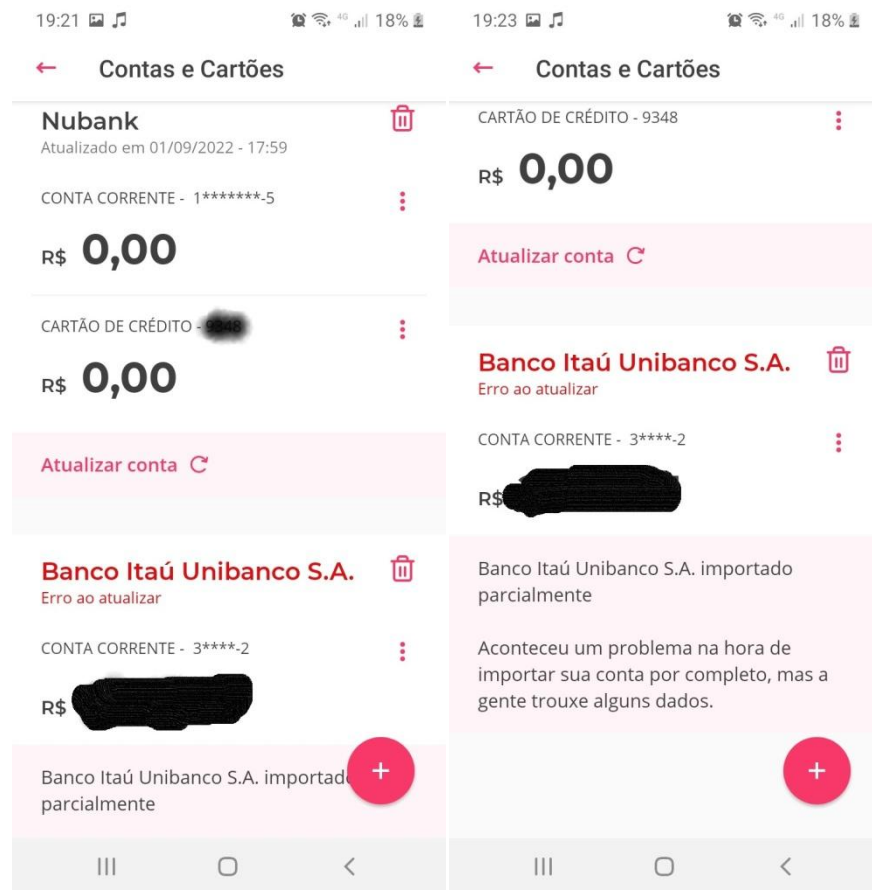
19:21

18%

Contas e Cartões

Nubank
Atualizado em 01/09/2022 - 17:59

CONTA CORRENTE - 1*******-5

R$ 0,00

CARTÃO DE CRÉDITO - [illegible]

R$ 0,00

Atualizar conta

Banco Itaú Unibanco S.A.
Erro ao atualizar

CONTA CORRENTE - 3****-2

R$ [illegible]

Banco Itaú Unibanco S.A. importado parcialmente

+

19:23

18%

Contas e Cartões

CARTÃO DE CRÉDITO - 9348

R$ 0,00

Atualizar conta

Banco Itaú Unibanco S.A.
Erro ao atualizar

CONTA CORRENTE - 3****-2

R$ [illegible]

Banco Itaú Unibanco S.A. importado parcialmente

Aconteceu um problema na hora de importar sua conta por completo, mas a gente trouxe alguns dados.

+